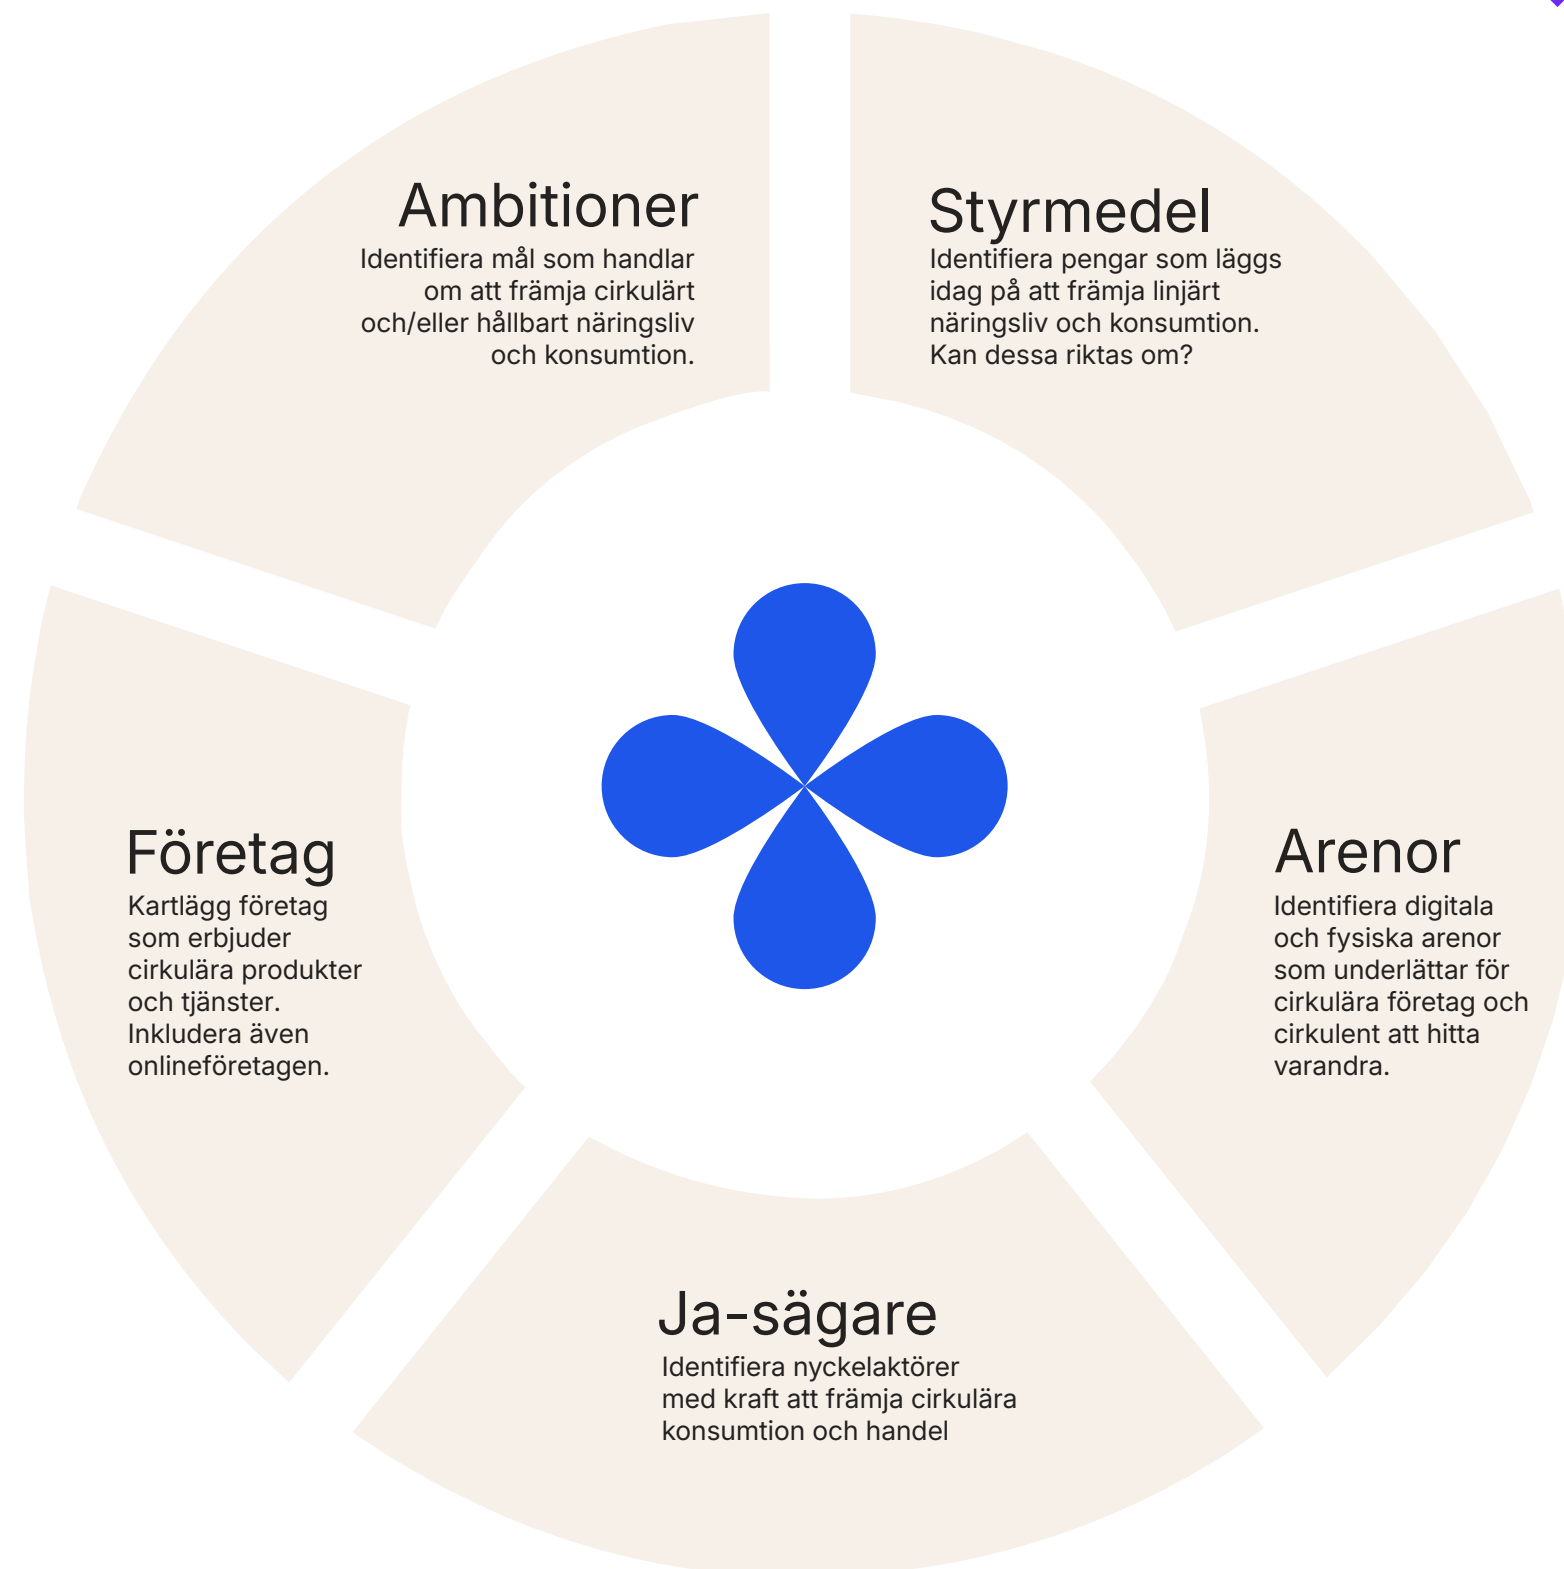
Ambitioner
Identifiera mål som handlar om att främja cirkulärt och/eller hållbart näringsliv och konsumtion.

Styrmedel
Identifiera pengar som läggs idag på att främja linjärt näringsliv och konsumtion. Kan dessa riktas om?

Företag
Kartlägg företag som erbjuder cirkulära produkter och tjänster. Inkludera även onlineföretagen.

Arenor
Identifiera digitala och fysiska arenor som underlättar för cirkulära företag och cirkulent att hitta varandra.

Ja-sägare
Identifiera nyckelaktörer med kraft att främja cirkulära konsumtion och handel